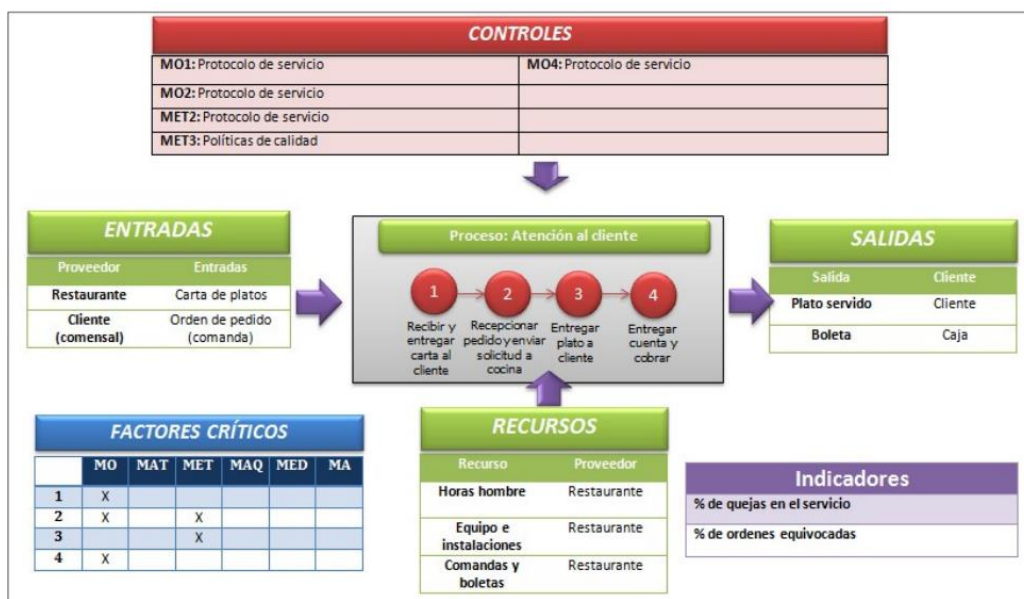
CONTROLES

| | |
|---|---|
| MO1: Protocolo de servicio | MO4: Protocolo de servicio |
| MO2: Protocolo de servicio | |
| MET2: Protocolo de servicio | |
| MET3: Políticas de calidad | |

ENTRADAS

| Proveedor | Entradas |
|---|---|
| Restaurante | Carta de platos |
| Cliente (comensal) | Orden de pedido (comanda) |

Proceso: Atención al cliente

1 Recibir y entregar carta al cliente
2 Recepcionar pedido y enviar solicitud a cocina
3 Entregar plato a cliente
4 Entregar cuenta y cobrar

SALIDAS

| Salida | Cliente |
|---|---|
| Plato servido | Cliente |
| Boleta | Caja |

FACTORES CRÍTICOS

| | MO | MAT | MET | MAQ | MED | MA |
|---|---|---|---|---|---|---|
| 1 | X | | | | | |
| 2 | X | | X | | | |
| 3 | | | X | | | |
| 4 | X | | | | | |

RECURSOS

| Recurso | Proveedor |
|---|---|
| Horas hombre | Restaurante |
| Equipo e instalaciones | Restaurante |
| Comandas y boletas | Restaurante |

Indicadores

% de quejas en el servicio

% de ordenes equivocadas